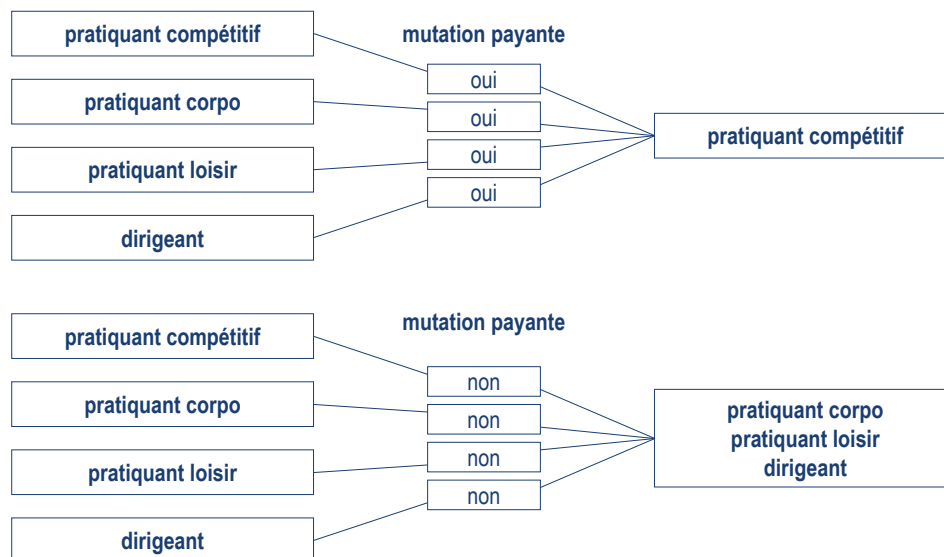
pratiquant compétitif

pratiquant corpo

pratiquant loisir

dirigeant

mutation payante

oui

oui

oui

oui

pratiquant compétitif

pratiquant compétitif

pratiquant corpo

pratiquant loisir

dirigeant

mutation payante

non

non

non

non

pratiquant corpo
pratiquant loisir
dirigeant